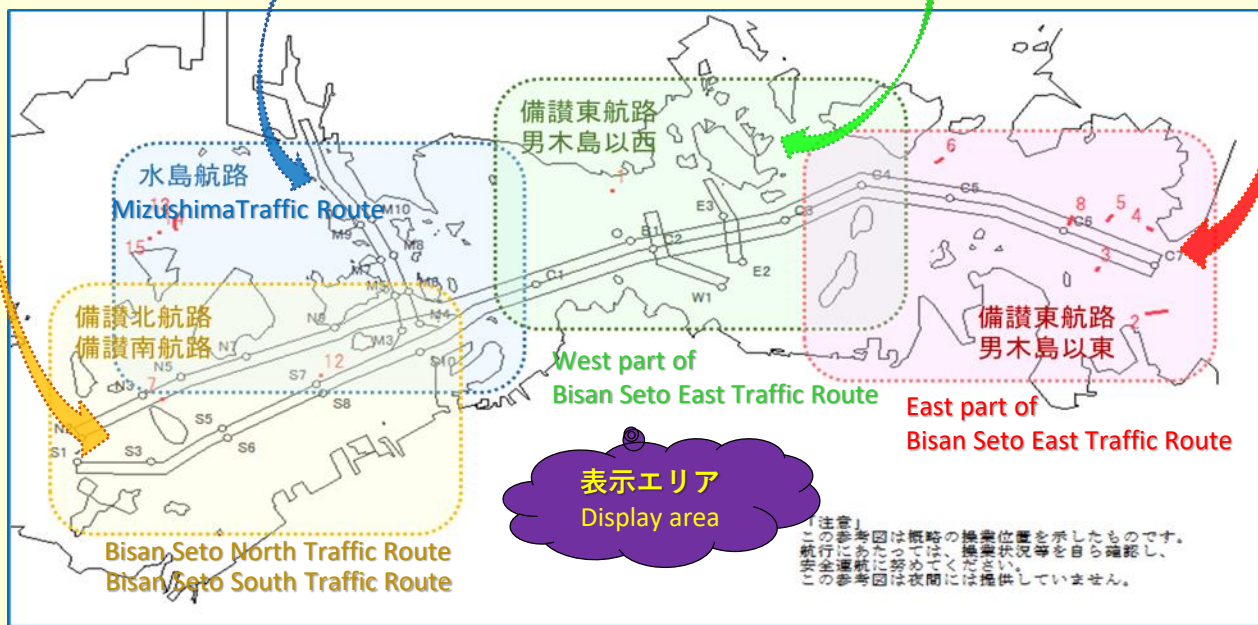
備讃東航路
男木島以西

水島航路
MizushimaTraffic Route

備讃北航路
備讃南航路

West part of
Bisan Seto East Traffic Route

備讃東航路
男木島以東

East part of
Bisan Seto East Traffic Route

表示エリア
Display area

Bisan Seto North Traffic Route
Bisan Seto South Traffic Route

M10
M9
M8
M7
M6
M5
M4
M3
N6
N5
N7
N3
N1
S1
S3
S5
S6
S7
S8
S10
C1
C2
C3
C4
C5
C6
C7
E1
E2
E3
W1
1
2
3
4
5
6
7
8
12
13
15

「注意」
この参考図は概略の操業位置を示したものです。
航行にあたっては、操業状況等を自ら確認し、
安全運航に努めてください。
この参考図は夜間には提供していません。